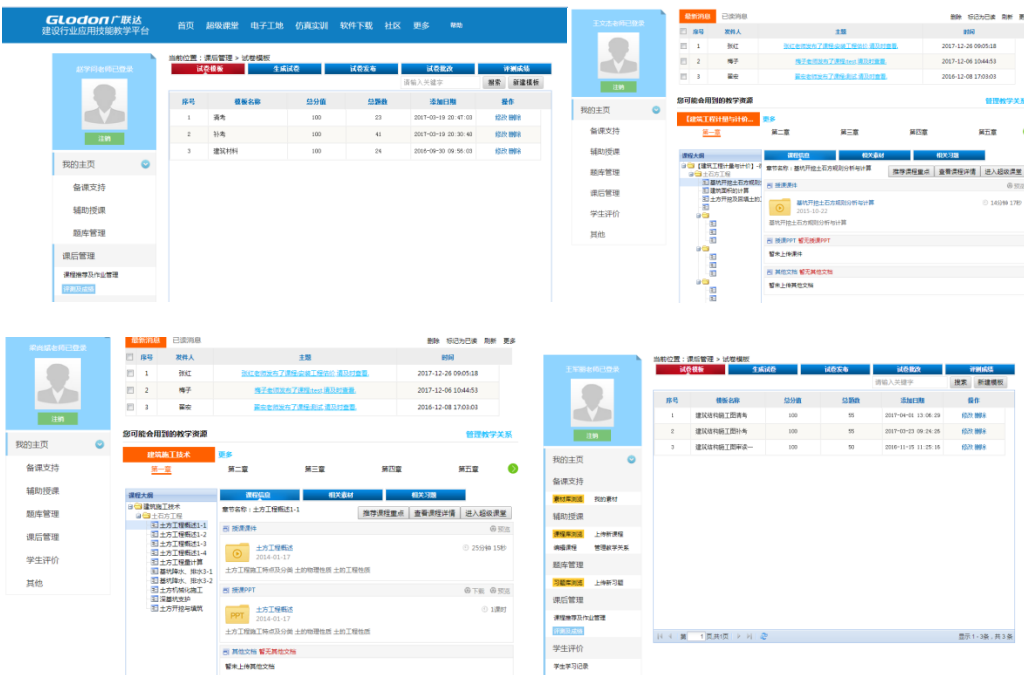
Glodon 广联达
建设行业应用技能教学平台
首页 超级课堂 电子工地 仿真实训 软件下载 社区 更多 帮助

赵学玲老师已登录
注销
我的主页
备课支持
辅助授课
题库管理
课后管理
课程推荐及作业管理
评测及成绩

当前位置：课后管理 > 试卷模板
试卷模板 生成试卷 试卷发布 试卷批改 评测成绩
请输入关键字 搜索 新建模板

| 序号 | 模板名称 | 总分值 | 总题数 | 添加日期 | 操作 |
|---|---|---|---|---|---|
| 1 | 通考 | 100 | 23 | 2017-03-19 20:47:03 | 修改 删除 |
| 2 | 补考 | 100 | 41 | 2017-03-19 20:30:48 | 修改 删除 |
| 3 | 建筑材料 | 100 | 24 | 2016-09-30 09:56:03 | 修改 删除 |

王东老师已登录
注销
我的主页
备课支持
辅助授课
题库管理
课后管理
学生评价
其他

最新消息 已读消息
删除 标记为已读 刷新 更多

| 序号 | 发件人 | 主题 | 时间 |
|---|---|---|---|
| 1 | 张红 | 张红老师发布了课程:全建工程设计.请尽时查看. | 2017-12-26 09:05:18 |
| 2 | 梅子 | 梅子老师发布了课程test 请尽时查看. | 2017-12-06 10:44:53 |
| 3 | 雷宏 | 雷宏老师发布了课程测试.请尽时查看. | 2016-12-08 17:03:03 |

您可能会用到的教学资源
管理教学关系
【建筑工程计量与计价...】 更多
第一章 第二章 第三章 第四章 第五章
课程大纲
课程信息 相关素材 相关习题
章节名称：基坑开挖土石方规则分析与计算
推荐课程重点 查看课程详情 进入超级课堂
授课课件
基坑开挖土石方规则分析与计算
2015-10-22
基坑开挖土石方规则分析与计算
140分 17秒
授课PPT 暂无授课PPT
暂未上传课件
其他文档 暂无其他文档
暂未上传其他文档

第四章老师已登录
注销
我的主页
备课支持
辅助授课
题库管理
课后管理
学生评价
其他

最新消息 已读消息
删除 标记为已读 刷新 更多

| 序号 | 发件人 | 主题 | 时间 |
|---|---|---|---|
| 1 | 张红 | 张红老师发布了课程:全建工程设计.请尽时查看. | 2017-12-26 09:05:18 |
| 2 | 梅子 | 梅子老师发布了课程test 请尽时查看. | 2017-12-06 10:44:53 |
| 3 | 雷宏 | 雷宏老师发布了课程测试.请尽时查看. | 2016-12-08 17:03:03 |

您可能会用到的教学资源
管理教学关系
建筑施工技术 更多
第一章 第二章 第三章 第四章 第五章
课程大纲
建筑施工技术
土石方工程
土方工程概述1-1
土方工程概述1-2
土方工程概述1-3
土方工程概述1-4
土方工程量计算
基坑降水、排水3-1
基坑降水、排水3-2
土方机械化施工
深基坑支护
土方开挖与填筑
课程信息 相关素材 相关习题
章节名称：土方工程概述1-1
推荐课程重点 查看课程详情 进入超级课堂
授课课件 预览
土方工程概述
2014-01-17
25分钟 15秒
土方工程施工特点及分类 土的物理性质 土的工程性质
授课PPT 下载 预览
PPT
土方工程概述
2014-01-17
1课时
土方工程施工特点及分类 土的物理性质 土的工程性质
其他文档 暂无其他文档
暂未上传其他文档

王军老师已登录
注销
我的主页
备课库浏览 我的素材
辅助授课
课程库浏览 上传新课程
课程组课程 管理教学关系
题库管理
习题库浏览 上传新习题
课后管理
课程推荐及作业管理
评测及成绩
学生评价
学生学习记录

当前位置：课后管理 > 试卷模板
试卷模板 生成试卷 试卷发布 试卷批改 评测成绩
请输入关键字 搜索 新建模板

| 序号 | 模板名称 | 总分值 | 总题数 | 添加日期 | 操作 |
|---|---|---|---|---|---|
| 1 | 建筑结构施工图清考 | 100 | 55 | 2017-04-01 13:08:29 | 修改 删除 |
| 2 | 建筑结构施工图补考 | 100 | 55 | 2017-03-23 09:24:25 | 修改 删除 |
| 3 | 建筑结构施工图测试一 | 100 | 50 | 2016-11-15 11:25:15 | 修改 删除 |

第 1 页,共1页
显示 1 - 3条，共 3 条